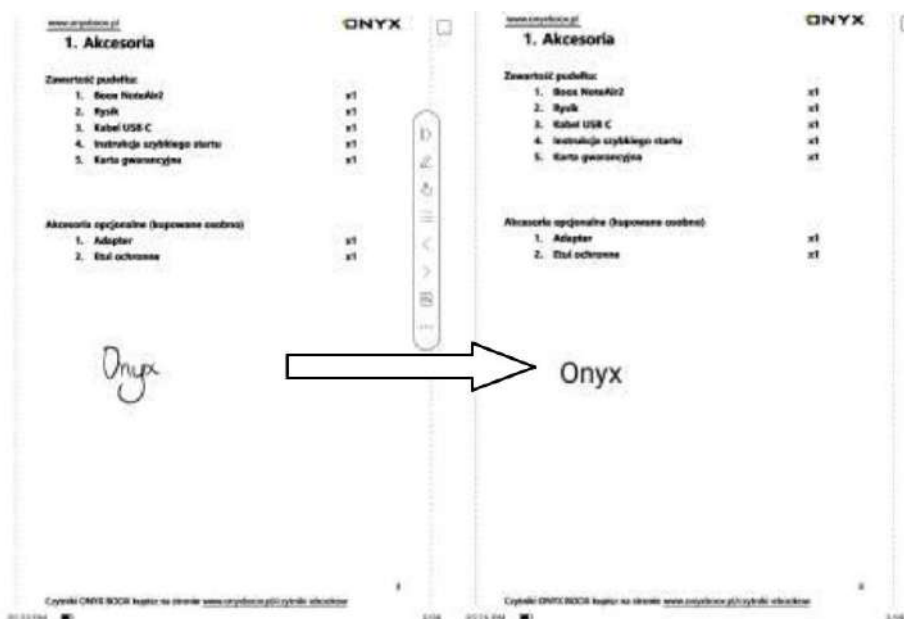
www.onyxboox.pl

ONYX

1. Akcesoria

Zawartość pudełka:

1. Boox NoteAir2 x1
2. Rysik x1
3. Kabel USB C x1
4. Instrukcja szybkiego startu x1
5. Karta gwarancyjna x1

Akcesoria opcjonalne (kupowane osobno)

1. Adapter x1
2. Etui ochronne x1

Onyx

Czytniki ONYX BOOX kupisz na stronie www.onyxboox.pl/czytniki-ebookow

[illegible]

www.onyxboox.pl

ONYX

1. Akcesoria

Zawartość pudełka:

1. Boox NoteAir2 x1
2. Rysik x1
3. Kabel USB C x1
4. Instrukcja szybkiego startu x1
5. Karta gwarancyjna x1

Akcesoria opcjonalne (kupowane osobno)

1. Adapter x1
2. Etui ochronne x1

Onyx

Czytniki ONYX BOOX kupisz na stronie www.onyxboox.pl/czytniki-ebookow

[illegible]